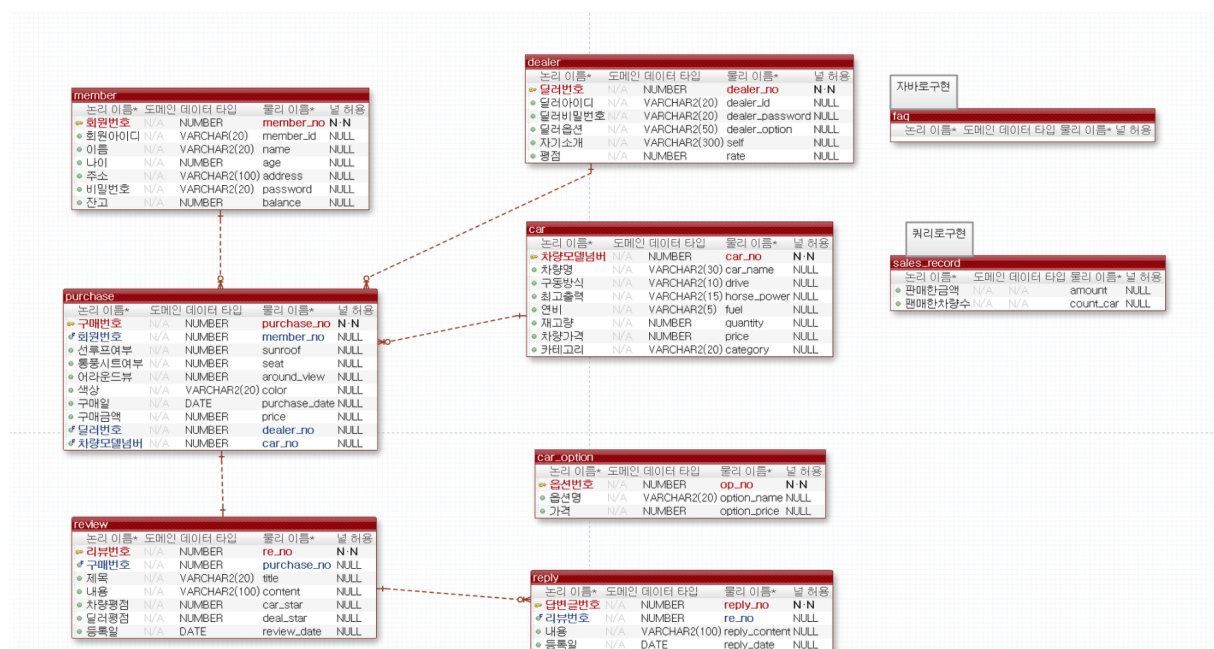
member

| 논리 이름* | 도메인 | 데이터 타입 | 물리 이름* | 널 허용 |
|---|---|---|---|---|
| 회원번호 | N/A | NUMBER | member_no | N·N |
| 회원아이디 | N/A | VARCHAR(20) | member_id | NULL |
| 이름 | N/A | VARCHAR2(20) | name | NULL |
| 나이 | N/A | NUMBER | age | NULL |
| 주소 | N/A | VARCHAR2(100) | address | NULL |
| 비밀번호 | N/A | VARCHAR2(20) | password | NULL |
| 잔고 | N/A | NUMBER | balance | NULL |

dealer

| 논리 이름* | 도메인 | 데이터 타입 | 물리 이름* | 널 허용 |
|---|---|---|---|---|
| 딜러번호 | N/A | NUMBER | dealer_no | N·N |
| 딜러아이디 | N/A | VARCHAR2(20) | dealer_id | NULL |
| 딜러비밀번호 | N/A | VARCHAR2(20) | dealer_password | NULL |
| 딜러옵션 | N/A | VARCHAR2(50) | dealer_option | NULL |
| 자기소개 | N/A | VARCHAR2(300) | self | NULL |
| 평점 | N/A | NUMBER | rate | NULL |

자바로구현

faq

| 논리 이름* | 도메인 | 데이터 타입 | 물리 이름* | 널 허용 |
|---|---|---|---|---|

car

| 논리 이름* | 도메인 | 데이터 타입 | 물리 이름* | 널 허용 |
|---|---|---|---|---|
| 차량모델넘버 | N/A | NUMBER | car_no | N·N |
| 차량명 | N/A | VARCHAR2(30) | car_name | NULL |
| 구동방식 | N/A | VARCHAR2(10) | drive | NULL |
| 최고출력 | N/A | VARCHAR2(15) | horse_power | NULL |
| 연비 | N/A | VARCHAR2(5) | fuel | NULL |
| 재고량 | N/A | NUMBER | quantity | NULL |
| 차량가격 | N/A | NUMBER | price | NULL |
| 카테고리 | N/A | VARCHAR2(20) | category | NULL |

쿼리로구현

sales_record

| 논리 이름* | 도메인 | 데이터 타입 | 물리 이름* | 널 허용 |
|---|---|---|---|---|
| 판매한금액 | N/A | N/A | amount | NULL |
| 팬매한차량수 | N/A | N/A | count_car | NULL |

purchase

| 논리 이름* | 도메인 | 데이터 타입 | 물리 이름* | 널 허용 |
|---|---|---|---|---|
| 구매번호 | N/A | NUMBER | purchase_no | N·N |
| 회원번호 | N/A | NUMBER | member_no | NULL |
| 선루프여부 | N/A | NUMBER | sunroof | NULL |
| 통풍시트여부 | N/A | NUMBER | seat | NULL |
| 어라운드뷰 | N/A | NUMBER | around_view | NULL |
| 색상 | N/A | VARCHAR2(20) | color | NULL |
| 구매일 | N/A | DATE | purchase_date | NULL |
| 구매금액 | N/A | NUMBER | price | NULL |
| 딜러번호 | N/A | NUMBER | dealer_no | NULL |
| 차량모델넘버 | N/A | NUMBER | car_no | NULL |

car_option

| 논리 이름* | 도메인 | 데이터 타입 | 물리 이름* | 널 허용 |
|---|---|---|---|---|
| 옵션번호 | N/A | NUMBER | op_no | N·N |
| 옵션명 | N/A | VARCHAR2(20) | option_name | NULL |
| 가격 | N/A | NUMBER | option_price | NULL |

review

| 논리 이름* | 도메인 | 데이터 타입 | 물리 이름* | 널 허용 |
|---|---|---|---|---|
| 리뷰번호 | N/A | NUMBER | re_no | N·N |
| 구매번호 | N/A | NUMBER | purchase_no | NULL |
| 제목 | N/A | VARCHAR2(20) | title | NULL |
| 내용 | N/A | VARCHAR2(100) | content | NULL |
| 차량평점 | N/A | NUMBER | car_star | NULL |
| 딜러평점 | N/A | NUMBER | deal_star | NULL |
| 등록일 | N/A | DATE | review_date | NULL |

reply

| 논리 이름* | 도메인 | 데이터 타입 | 물리 이름* | 널 허용 |
|---|---|---|---|---|
| 답변글번호 | N/A | NUMBER | reply_no | N·N |
| 리뷰번호 | N/A | NUMBER | re_no | NULL |
| 내용 | N/A | VARCHAR2(100) | reply_content | NULL |
| 등록일 | N/A | DATE | reply_date | NULL |